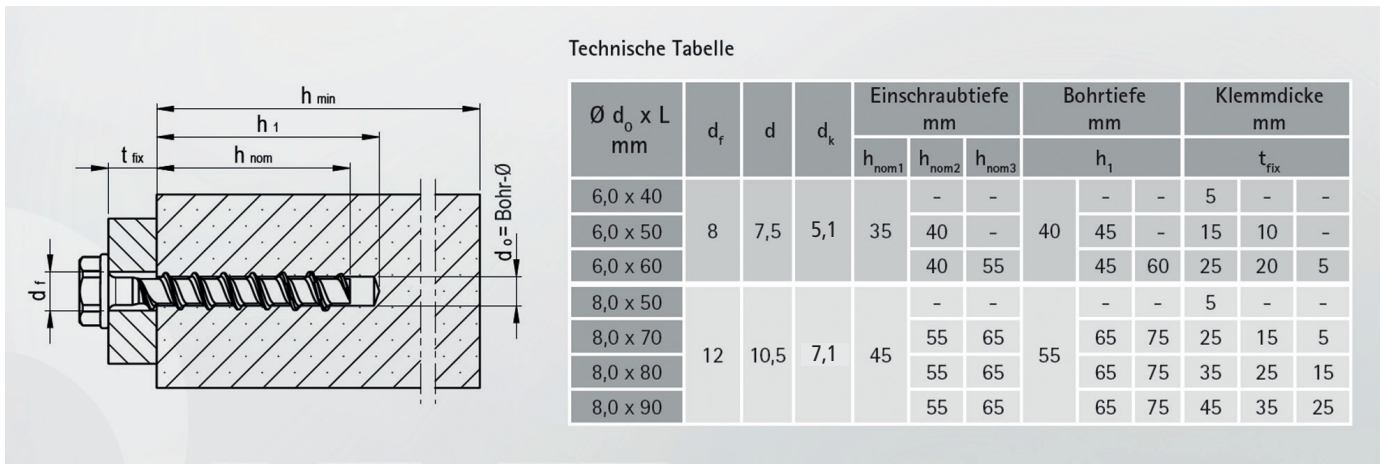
$h_{min}$
$h_1$
$t_{fix}$
$h_{nom}$
$d_o$= Bohr-Ø
$d_f$

Technische Tabelle

| Ø $d_0$ x L mm | $d_f$ | d | $d_k$ | Einschraubtiefe mm | | | Bohrtiefe mm | | | Klemmdicke mm | | |
|---|---|---|---|---|---|---|---|---|---|---|---|---|
| | | | | $h_{nom1}$ | $h_{nom2}$ | $h_{nom3}$ | $h_1$ | | | $t_{fix}$ | | |
| 6,0 x 40 | 8 | 7,5 | 5,1 | 35 | – | – | 40 | – | – | 5 | – | – |
| 6,0 x 50 | | | | | 40 | – | | 45 | – | 15 | 10 | – |
| 6,0 x 60 | | | | | 40 | 55 | | 45 | 60 | 25 | 20 | 5 |
| 8,0 x 50 | 12 | 10,5 | 7,1 | 45 | – | – | 55 | – | – | 5 | – | – |
| 8,0 x 70 | | | | | 55 | 65 | | 65 | 75 | 25 | 15 | 5 |
| 8,0 x 80 | | | | | 55 | 65 | | 65 | 75 | 35 | 25 | 15 |
| 8,0 x 90 | | | | | 55 | 65 | | 65 | 75 | 45 | 35 | 25 |